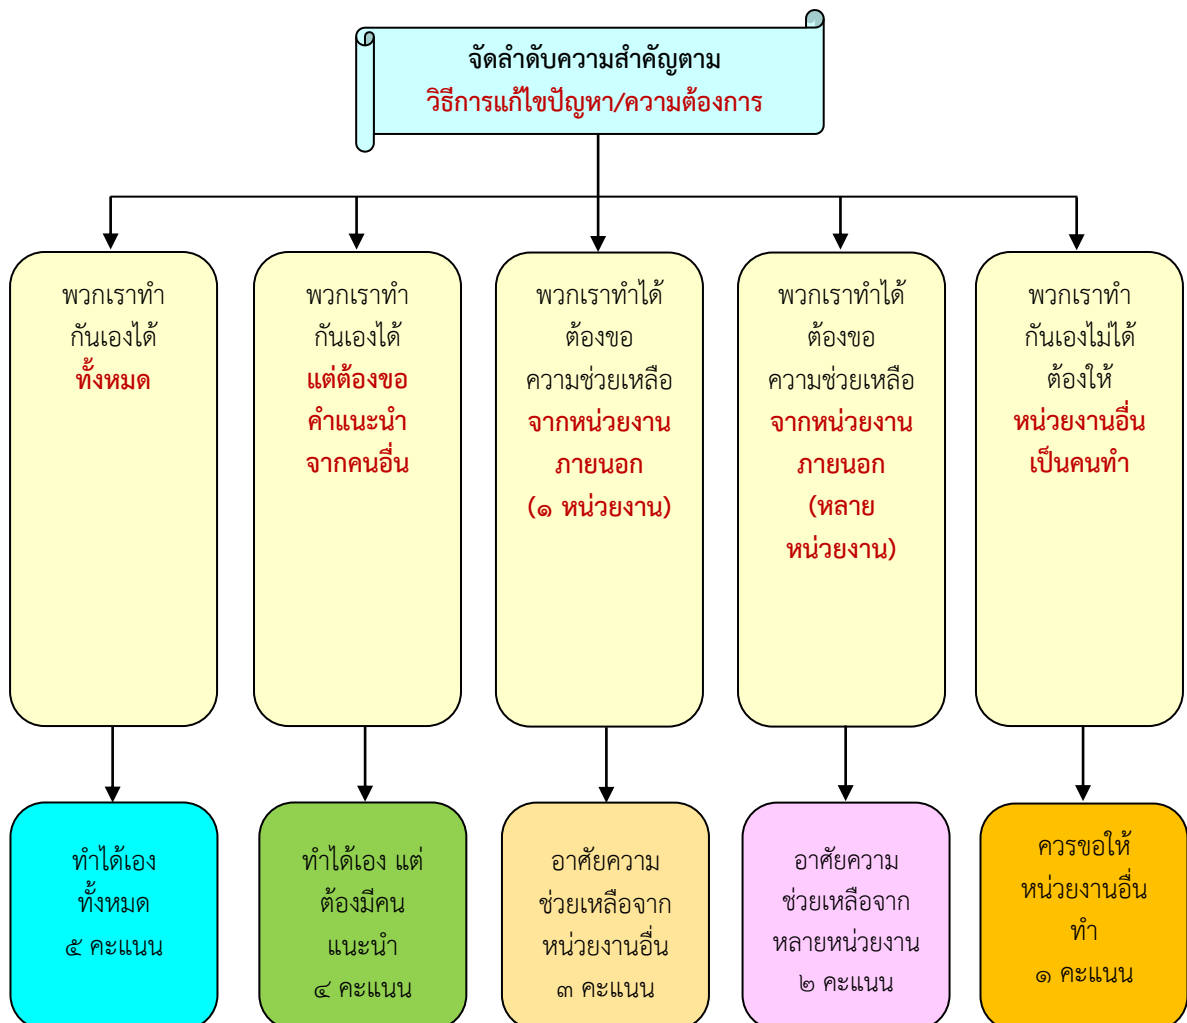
จัดลำดับความสำคัญตาม
วิธีการแก้ไขปัญหา/ความต้องการ

พวกเราทำกันเองได้ ทั้งหมด

พวกเราทำกันเองได้ แต่ต้องขอคำแนะนำจากคนอื่น

พวกเราทำได้ ต้องขอความช่วยเหลือ จากหน่วยงานภายนอก (๑ หน่วยงาน)

พวกเราทำได้ ต้องขอความช่วยเหลือ จากหน่วยงานภายนอก (หลายหน่วยงาน)

พวกเราทำกันเองไม่ได้ ต้องให้ หน่วยงานอื่นเป็นคนทำ

ทำได้เอง ทั้งหมด ๕ คะแนน

ทำได้เอง แต่ต้องมีคนแนะนำ ๔ คะแนน

อาศัยความช่วยเหลือจากหน่วยงานอื่น ๓ คะแนน

อาศัยความช่วยเหลือจากหลายหน่วยงาน ๒ คะแนน

ควรขอให้หน่วยงานอื่นทำ ๑ คะแนน